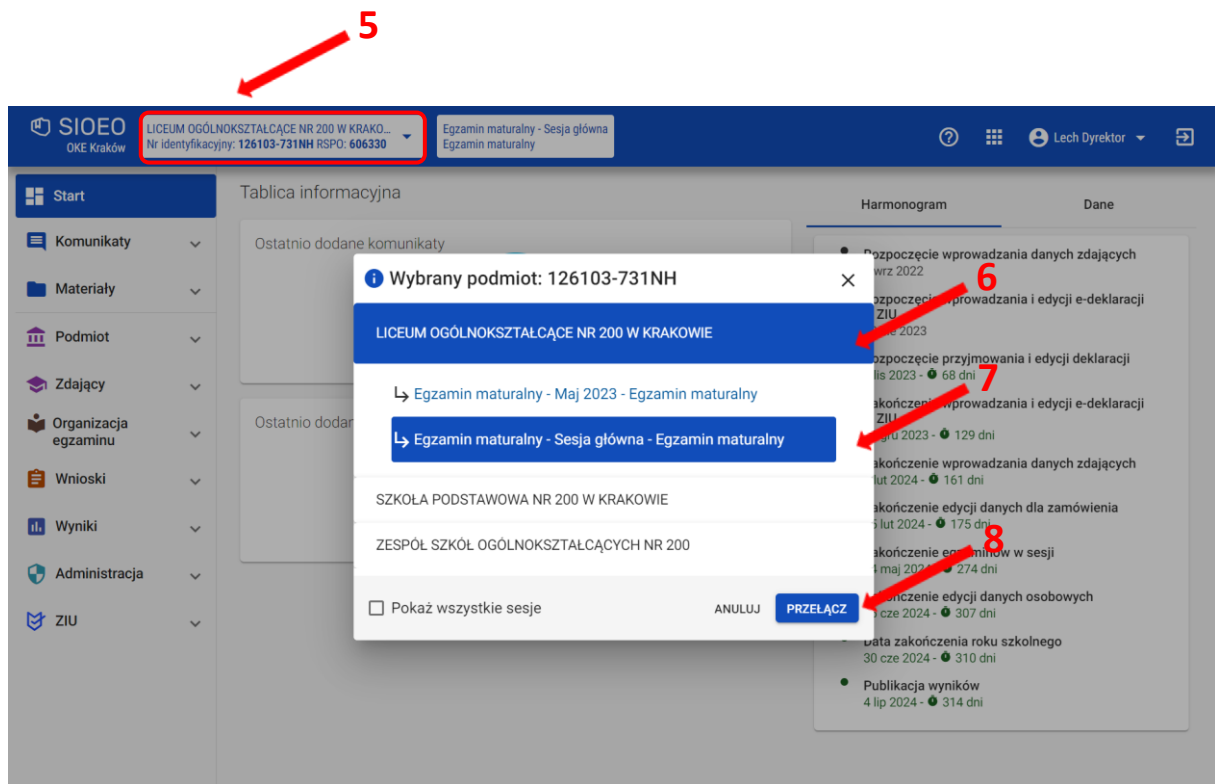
5

SIOEO
OKE Kraków

LICEUM OGÓLNOKSZTAŁCĄCE NR 200 W KRAKO...
Nr identyfikacyjny: 126103-731NH RSPO: 606330

Egzamin maturalny - Sesja główna
Egzamin maturalny

Lech Dyrektor

Start
Komunikaty
Materiały
Podmiot
Zdający
Organizacja egzaminu
Wnioski
Wyniki
Administracja
ZIU

Tablica informacyjna

Ostatnio dodane komunikaty

Ostatnio dodan

Harmonogram
Dane

Rozpoczęcie wprowadzania danych zdających
wrz 2022
ozpoczęcie wprowadzania i edycji e-deklaracji
ZIU
e 2023
ozpoczęcie przyjmowania i edycji deklaracji
lis 2023 - 68 dni
akończenie wprowadzania i edycji e-deklaracji
ZIU
gru 2023 - 129 dni
akończenie wprowadzania danych zdających
lut 2024 - 161 dni
akończenie edycji danych dla zamówienia
5 lut 2024 - 175 dni
akończenie eg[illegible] w sesji
4 maj 2024 - 274 dni
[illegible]ończenie edycji danych osobowych
cze 2024 - 307 dni
Data zakończenia roku szkolnego
30 cze 2024 - 310 dni
Publikacja wyników
4 lip 2024 - 314 dni

Wybrany podmiot: 126103-731NH

6

LICEUM OGÓLNOKSZTAŁCĄCE NR 200 W KRAKOWIE

7

↳ Egzamin maturalny - Maj 2023 - Egzamin maturalny

↳ Egzamin maturalny - Sesja główna - Egzamin maturalny

SZKOŁA PODSTAWOWA NR 200 W KRAKOWIE

ZESPÓŁ SZKÓŁ OGÓLNOKSZTAŁCĄCYCH NR 200

8

Pokaż wszystkie sesje

ANULUJ
PRZEŁĄCZ